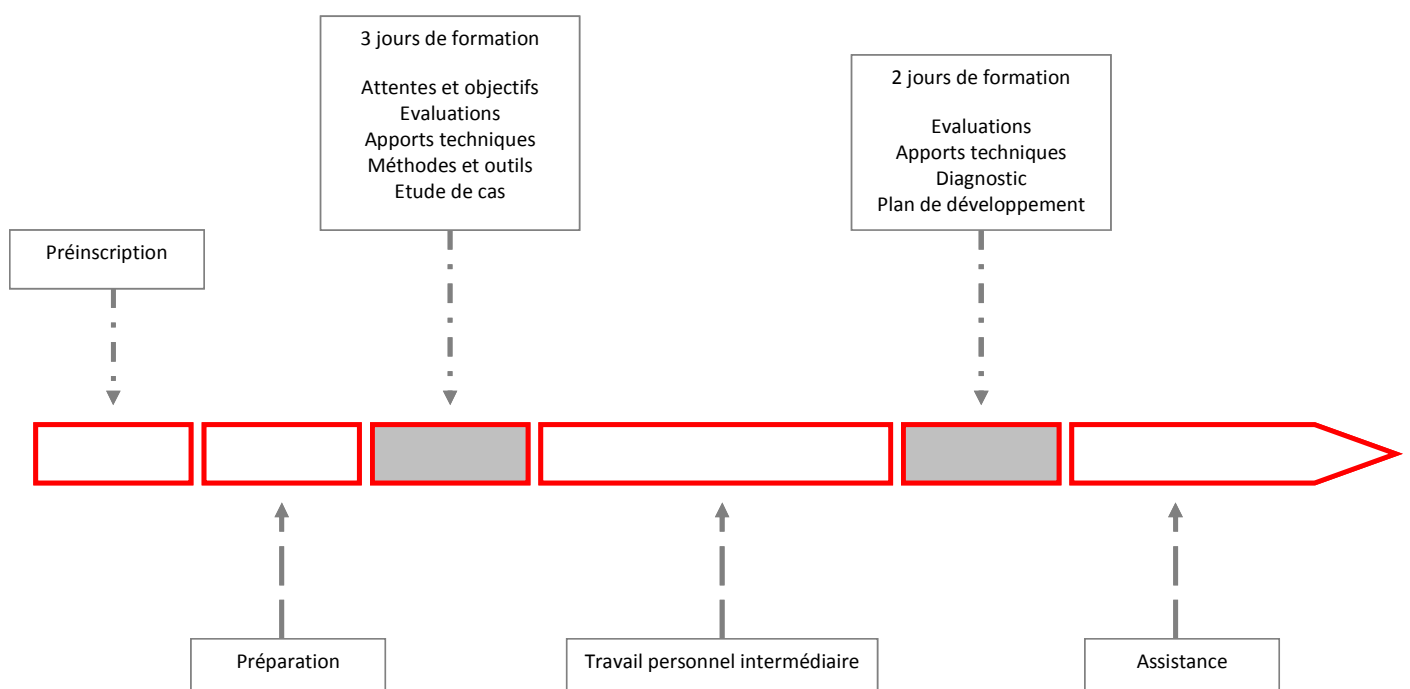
3 jours de formation

Attentes et objectifs
Evaluations
Apports techniques
Méthodes et outils
Etude de cas

2 jours de formation

Evaluations
Apports techniques
Diagnostic
Plan de développement

Préinscription

Préparation

Travail personnel intermédiaire

Assistance